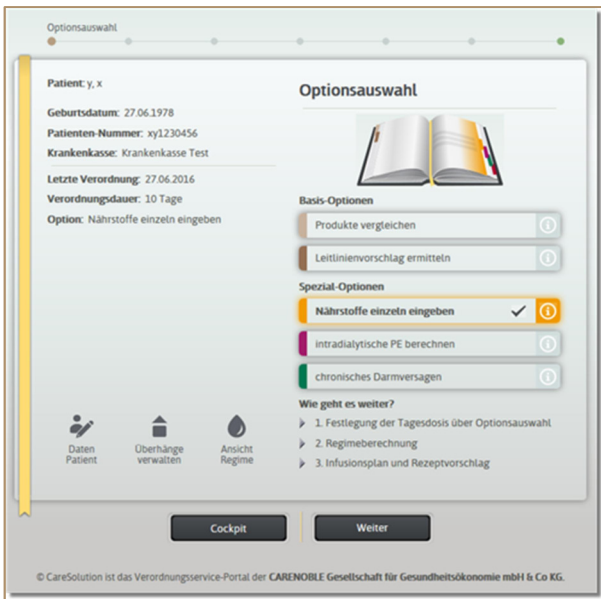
Optionsauswahl

Patient: y, x

Geburtsdatum: 27.06.1978

Patienten-Nummer: xy1230456

Krankenkasse: Krankenkasse Test

Letzte Verordnung: 27.06.2016

Verordnungsdauer: 10 Tage

Option: Nährstoffe einzeln eingeben

Daten Patient

Überhänge verwalten

Ansicht Regime

Optionsauswahl

Basis-Optionen

Produkte vergleichen

Leitlinienvorschlag ermitteln

Spezial-Optionen

Nährstoffe einzeln eingeben

intradialytische PE berechnen

chronisches Darmversagen

Wie geht es weiter?

1. Festlegung der Tagesdosis über Optionsauswahl

2. Regimeberechnung

3. Infusionsplan und Rezeptvorschlag

Cockpit

Weiter

© CareSolution ist das Verordnungsservice-Portal der CARENOBLE Gesellschaft für Gesundheitsökonomie mbH & Co KG.